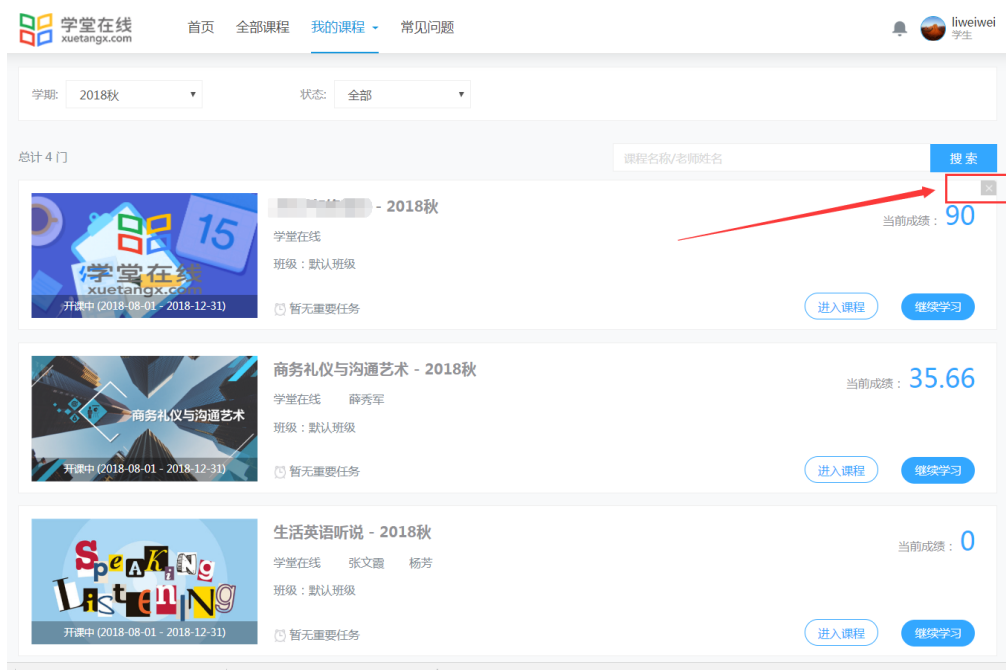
学堂在线
xuetangx.com

首页 全部课程 我的课程 常见问题

liweiwei
学生

学期: 2018秋

状态: 全部

总计 4 门

课程名称/老师姓名

搜 索

学堂在线
xuetangx.com
15
开课中 (2018-08-01 - 2018-12-31)

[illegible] - 2018秋
学堂在线
班级：默认班级
暂无重要任务
当前成绩： 90
进入课程
继续学习

商务礼仪与沟通艺术
开课中 (2018-08-01 - 2018-12-31)

商务礼仪与沟通艺术 - 2018秋
学堂在线 薛秀军
班级：默认班级
暂无重要任务
当前成绩： 35.66
进入课程
继续学习

Speaking Listening
开课中 (2018-08-01 - 2018-12-31)

生活英语听说 - 2018秋
学堂在线 张文霞 杨芳
班级：默认班级
暂无重要任务
当前成绩： 0
进入课程
继续学习